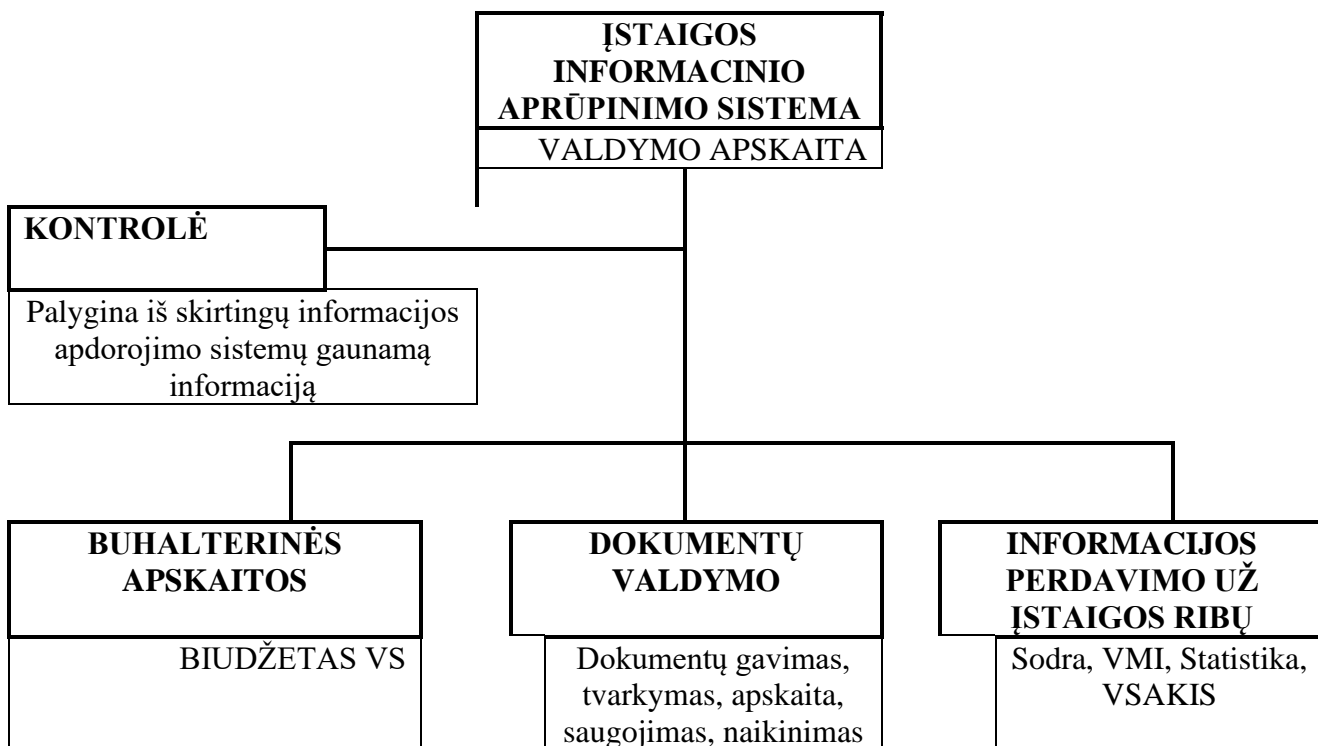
ĮSTAIGOS INFORMACINIO APRŪPINIMO SISTEMA

VALDYMO APSKAITA

KONTROLĖ

Palygina iš skirtingų informacijos apdorojimo sistemų gaunamą informaciją

BUHALTERINĖS APSKAITOS

BIUDŽETAS VS

DOKUMENTŲ VALDYMO

Dokumentų gavimas, tvarkymas, apskaita, saugojimas, naikinimas

INFORMACIJOS PERDAVIMO UŽ ĮSTAIGOS RIBŲ

Sodra, VMI, Statistika, VSAKIS